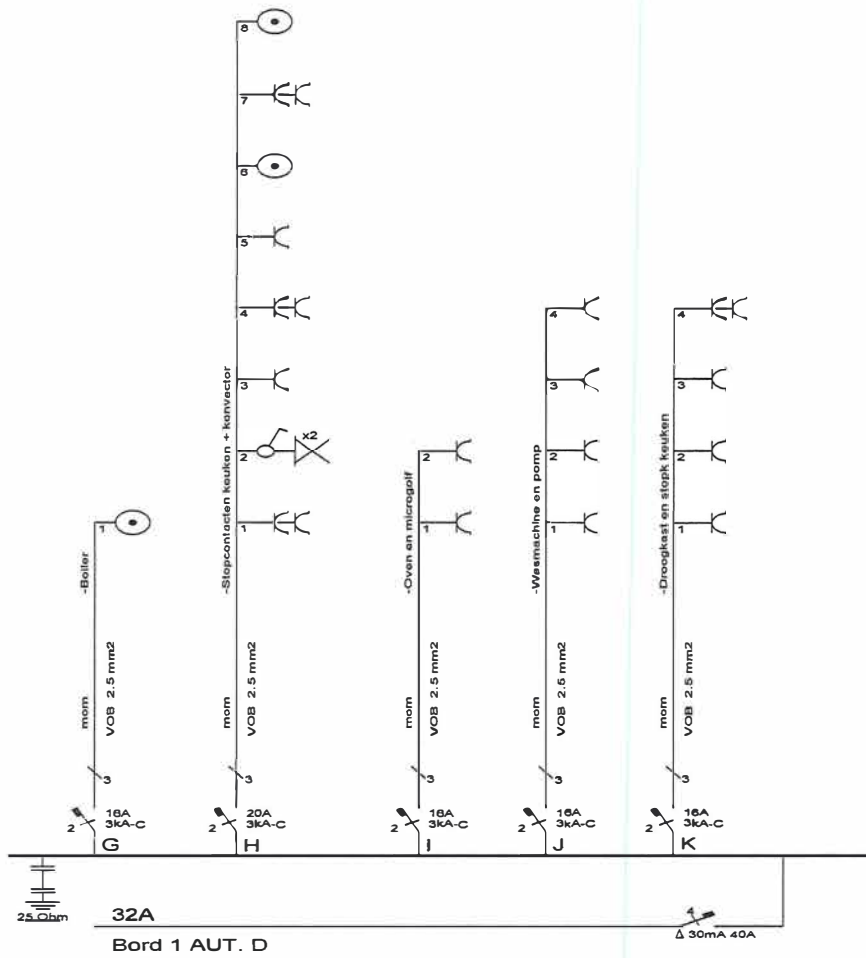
8
7
6
5
4
3
2
x2
1
-Boiler
mom
VOB 2.5 mm2
3
2
16A
3kA-C
G
-Stopcontacten keuken + konvector
mom
VOB 2.5 mm2
3
2
20A
3kA-C
H
2
1
-Oven en microgolf
mom
VOB 2.5 mm2
3
2
16A
3kA-C
I
4
3
2
1
-Wasmachine en pomp
mom
VOB 2.5 mm2
3
2
16A
3kA-C
J
4
3
2
1
-Droogkast en stopk keuken
mom
VOB 2.5 mm2
3
2
16A
3kA-C
K
25 Ohm
32A
Bord 1 AUT. D
4
Δ 30mA 40A